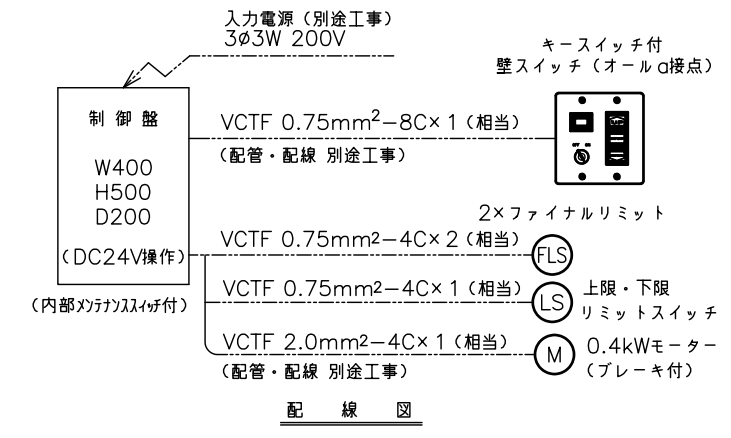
入力電源（別途工事）
3ø3W 200V

キースイッチ付
壁スイッチ（オールa接点）

制御盤

W400
H500
D200

（DC24V操作）

（内部メンテナンススイッチ付）

VCTF 0.75mm$^2$−8C×1（相当）
（配管・配線 別途工事）

2×ファイナルリミット

VCTF 0.75mm$^2$−4C×2（相当）
FLS

VCTF 0.75mm$^2$−4C×1（相当）
LS
上限・下限
リミットスイッチ

VCTF 2.0mm$^2$−4C×1（相当）
M
0.4kWモーター
（ブレーキ付）

（配管・配線 別途工事）

配 線 図